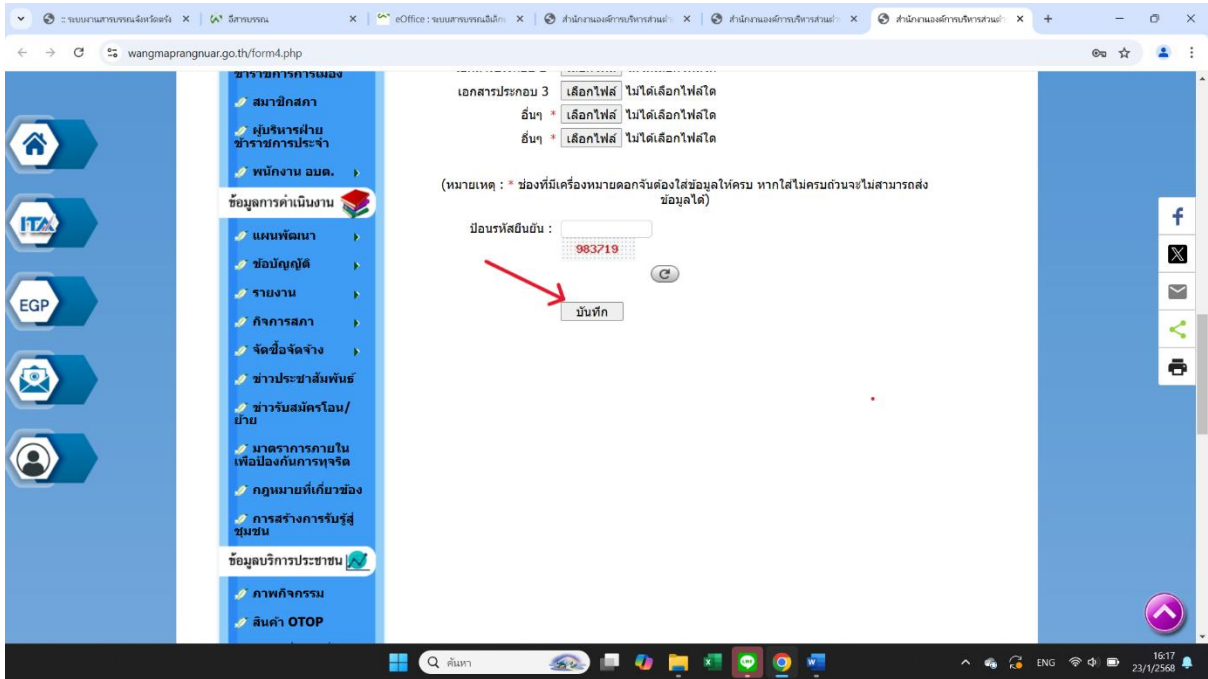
:: ระบบงานสารบรรณจังหวัดจัง × | อีสารบรรณ × | eOffice : ระบบสารบรรณอิเล็ก × | สำนักงานองค์การบริหารส่วนตำ × | สำนักงานองค์การบริหารส่วนตำ × | สำนักงานองค์การบริหารส่วนตำ ×

wangmaprangnuar.go.th/form4.php

ข้าราชการการเมือง
สมาชิกสภา
ผู้บริหารฝ่ายข้าราชการประจำ
พนักงาน อบต.
ข้อมูลการดำเนินงาน
แผนพัฒนา
ข้อบัญญัติ
รายงาน
กิจการสภา
จัดซื้อจัดจ้าง
ข่าวประชาสัมพันธ์
ข่าวรับสมัครโอน/ย้าย
มาตราการภายในเพื่อป้องกันการทุจริต
กฎหมายที่เกี่ยวข้อง
การสร้างการรับรู้สู่ชุมชน
ข้อมูลบริการประชาชน
ภาพกิจกรรม
สินค้า OTOP

ITA
EGP

เอกสารประกอบ 3 เลือกไฟล์ ไม่ได้เลือกไฟล์ใด
อื่นๆ * เลือกไฟล์ ไม่ได้เลือกไฟล์ใด
อื่นๆ * เลือกไฟล์ ไม่ได้เลือกไฟล์ใด

(หมายเหตุ : * ช่องที่มีเครื่องหมายดอกจันต้องใส่ข้อมูลให้ครบ หากใส่ไม่ครบถ้วนจะไม่สามารถส่งข้อมูลได้)

ป้อนรหัสยืนยัน :
983719

บันทึก

ค้นหา
ENG 16:17 23/1/2568